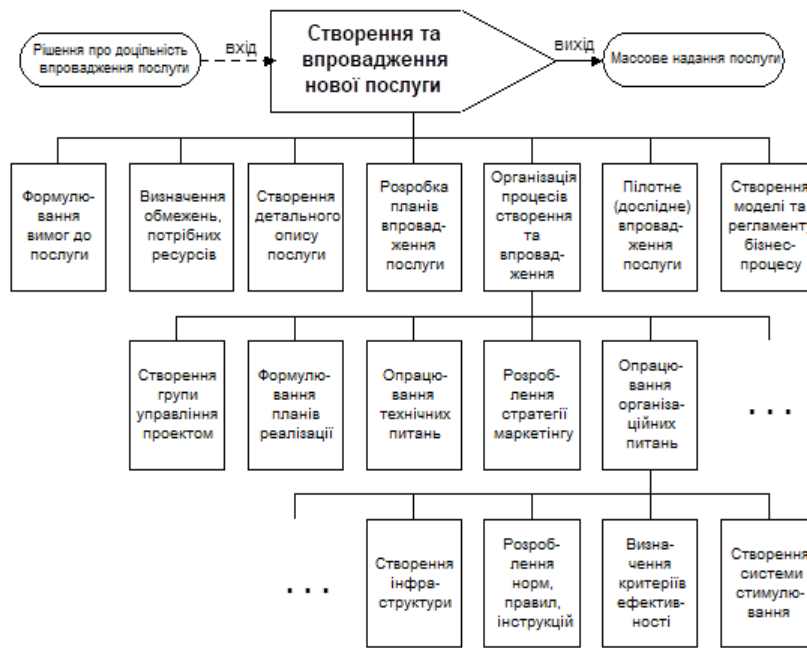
Рішення про доцільність впровадження послуги

вхід

Створення та впровадження нової послуги

вихід

Массове надання послуги

Формулювання вимог до послуги

Визначення обмежень, потрібних ресурсів

Створення детального опису послуги

Розробка планів впровадження послуги

Організація процесів створення та впровадження

Пілотне (дослідне) впровадження послуги

Створення моделі та регламенту бізнес-процесу

Створення групи управління проектом

Формулювання планів реалізації

Опрацювання технічних питань

Розроблення стратегії маркетінгу

Опрацювання організаційних питань

. . .

. . .

Створення інфраструктури

Розроблення норм, правил, інструкцій

Визначення критеріїв ефективності

Створення системи стимулювання